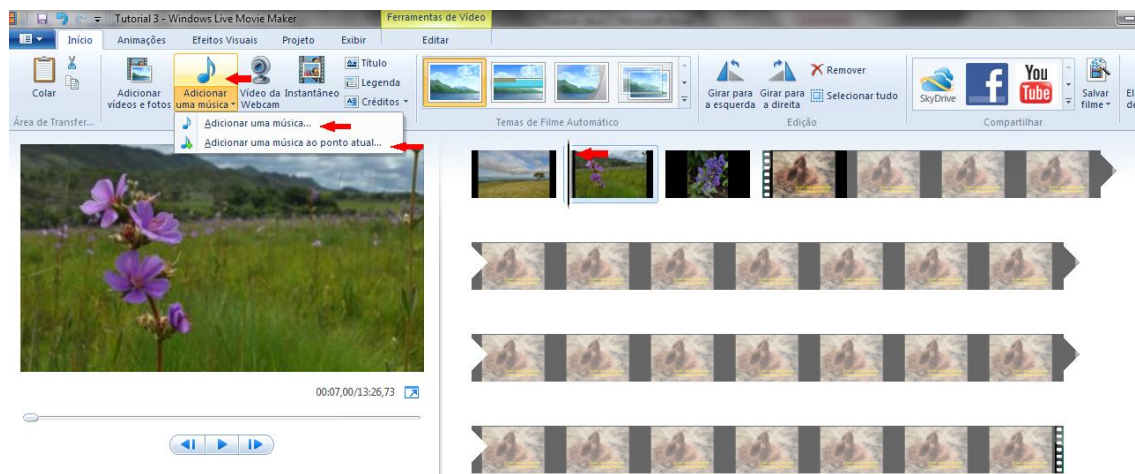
Tutorial 3 - Windows Live Movie Maker

Ferramentas de Vídeo

Início Animações Efeitos Visuais Projeto Exibir Editar

Colar

Área de Transfer...

Adicionar vídeos e fotos

Adicionar uma música

Vídeo da Webcam

Instantâneo

Título

Legenda

Créditos

Adicionar uma música...

Adicionar uma música ao ponto atual...

Temas de Filme Automático

Girar para a esquerda

Girar para a direita

Remover

Selecionar tudo

Edição

SkyDrive

You Tube

Compartilhar

Salvar filme

00:07,00/13:26,73